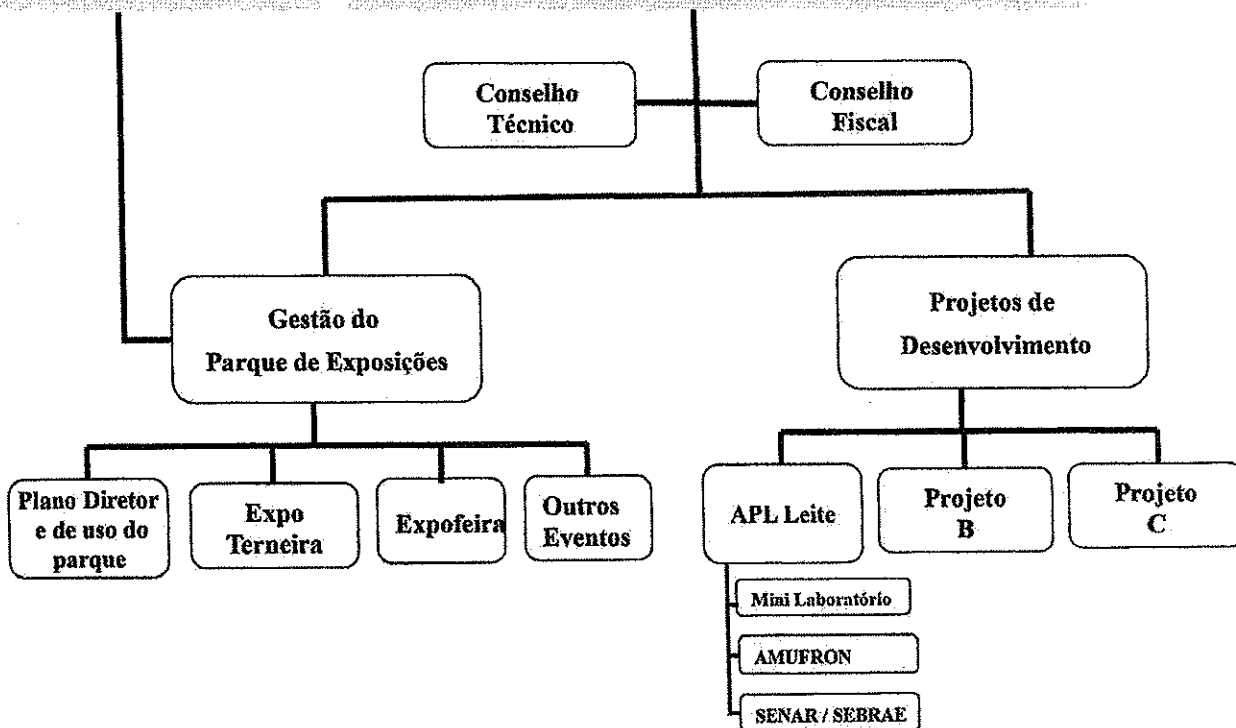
Conselho Técnico

Conselho Fiscal

Gestão do Parque de Exposições

Projetos de Desenvolvimento

Plano Diretor e de uso do parque

Expo Terneira

Expofeira

Outros Eventos

APL Leite

Projeto B

Projeto C

Mini Laboratório

AMUFRON

SENAR / SEBRAE